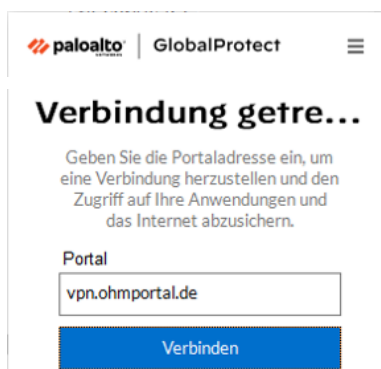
paloalto NETWORKS | GlobalProtect

Verbindung getre...

Geben Sie die Portaladresse ein, um eine Verbindung herzustellen und den Zugriff auf Ihre Anwendungen und das Internet abzusichern.

Portal

vpn.ohmportal.de

Verbinden